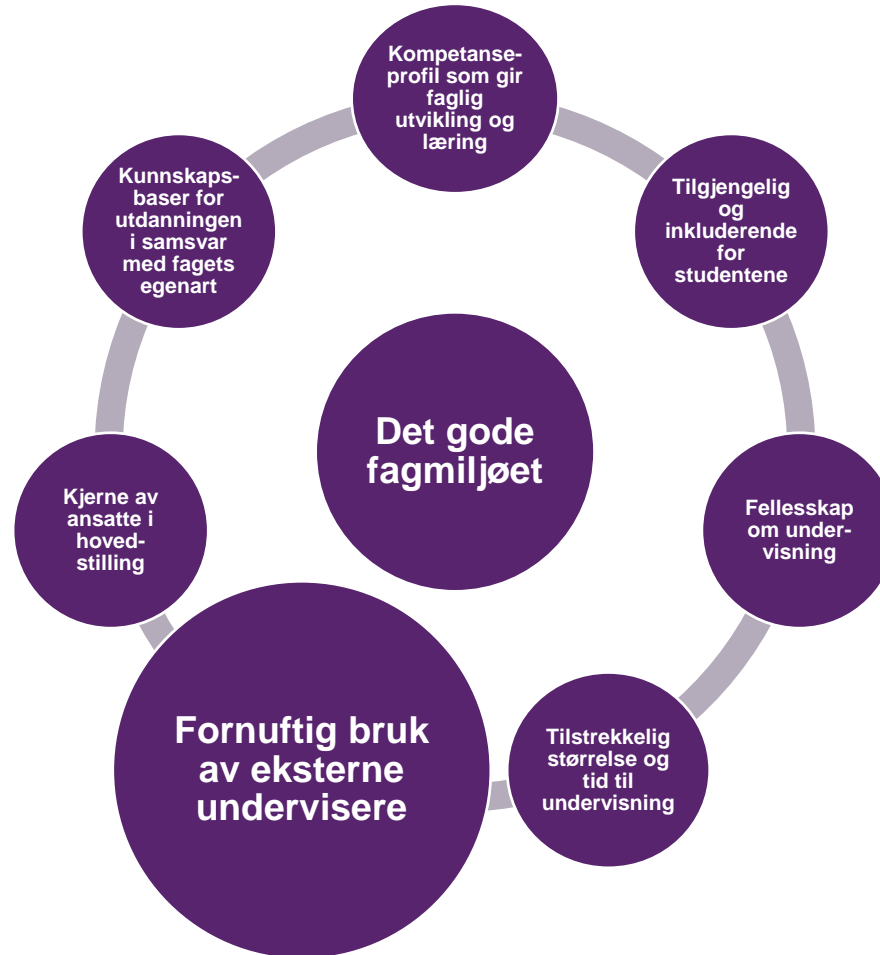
Det gode fagmiljøet

Kompetanseprofil som gir faglig utvikling og læring

Tilgjengelig og inkluderende for studentene

Fellesskap om undervisning

Tilstrekkelig størrelse og tid til undervisning

Fornuftig bruk av eksterne undervisere

Kjerne av ansatte i hovedstilling

Kunnskapsbaser for utdanningen i samsvar med fagets egenart